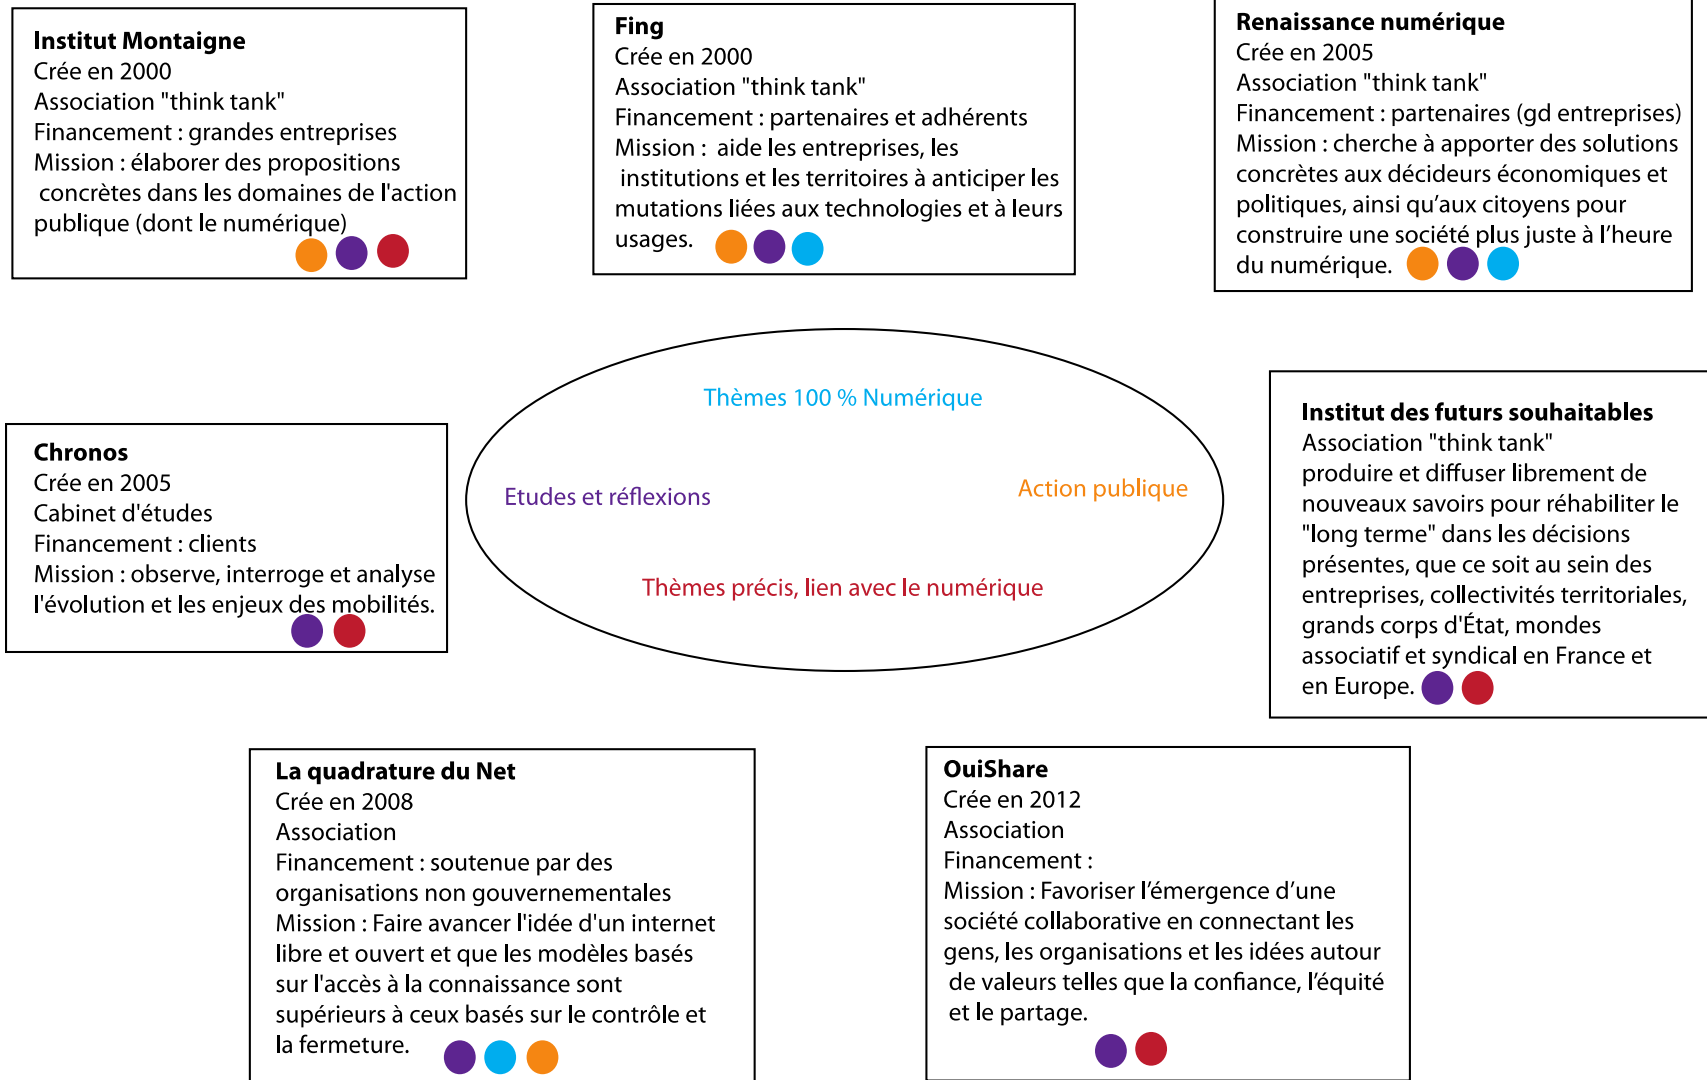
**Institut Montaigne**
Crée en 2000
Association "think tank"
Financement : grandes entreprises
Mission : élaborer des propositions concrètes dans les domaines de l'action publique (dont le numérique)

**Fing**
Crée en 2000
Association "think tank"
Financement : partenaires et adhérents
Mission : aide les entreprises, les institutions et les territoires à anticiper les mutations liées aux technologies et à leurs usages.

**Renaissance numérique**
Crée en 2005
Association "think tank"
Financement : partenaires (gd entreprises)
Mission : cherche à apporter des solutions concrètes aux décideurs économiques et politiques, ainsi qu'aux citoyens pour construire une société plus juste à l'heure du numérique.

Thèmes 100 % Numérique

Etudes et réflexions

Action publique

Thèmes précis, lien avec le numérique

**Chronos**
Crée en 2005
Cabinet d'études
Financement : clients
Mission : observe, interroge et analyse l'évolution et les enjeux des mobilités.

**Institut des futurs souhaitables**
Association "think tank"
produire et diffuser librement de nouveaux savoirs pour réhabiliter le "long terme" dans les décisions présentes, que ce soit au sein des entreprises, collectivités territoriales, grands corps d'État, mondes associatif et syndical en France et en Europe.

**La quadrature du Net**
Crée en 2008
Association
Financement : soutenue par des organisations non gouvernementales
Mission : Faire avancer l'idée d'un internet libre et ouvert et que les modèles basés sur l'accès à la connaissance sont supérieurs à ceux basés sur le contrôle et la fermeture.

**OuiShare**
Crée en 2012
Association
Financement :
Mission : Favoriser l'émergence d'une société collaborative en connectant les gens, les organisations et les idées autour de valeurs telles que la confiance, l'équité et le partage.